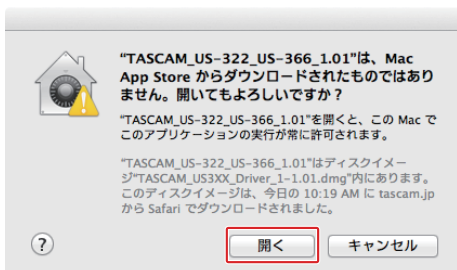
"TASCAM_US-322_US-366_1.01"は、Mac App Store からダウンロードされたものではありません。開いてもよろしいですか？

"TASCAM_US-322_US-366_1.01"を開くと、この Mac でこのアプリケーションの実行が常に許可されます。

"TASCAM_US-322_US-366_1.01"はディスクイメージ"TASCAM_US3XX_Driver_1-1.01.dmg"内にあります。このディスクイメージは、今日の 10:19 AM に tascam.jp から Safari でダウンロードされました。

?

開く

キャンセル